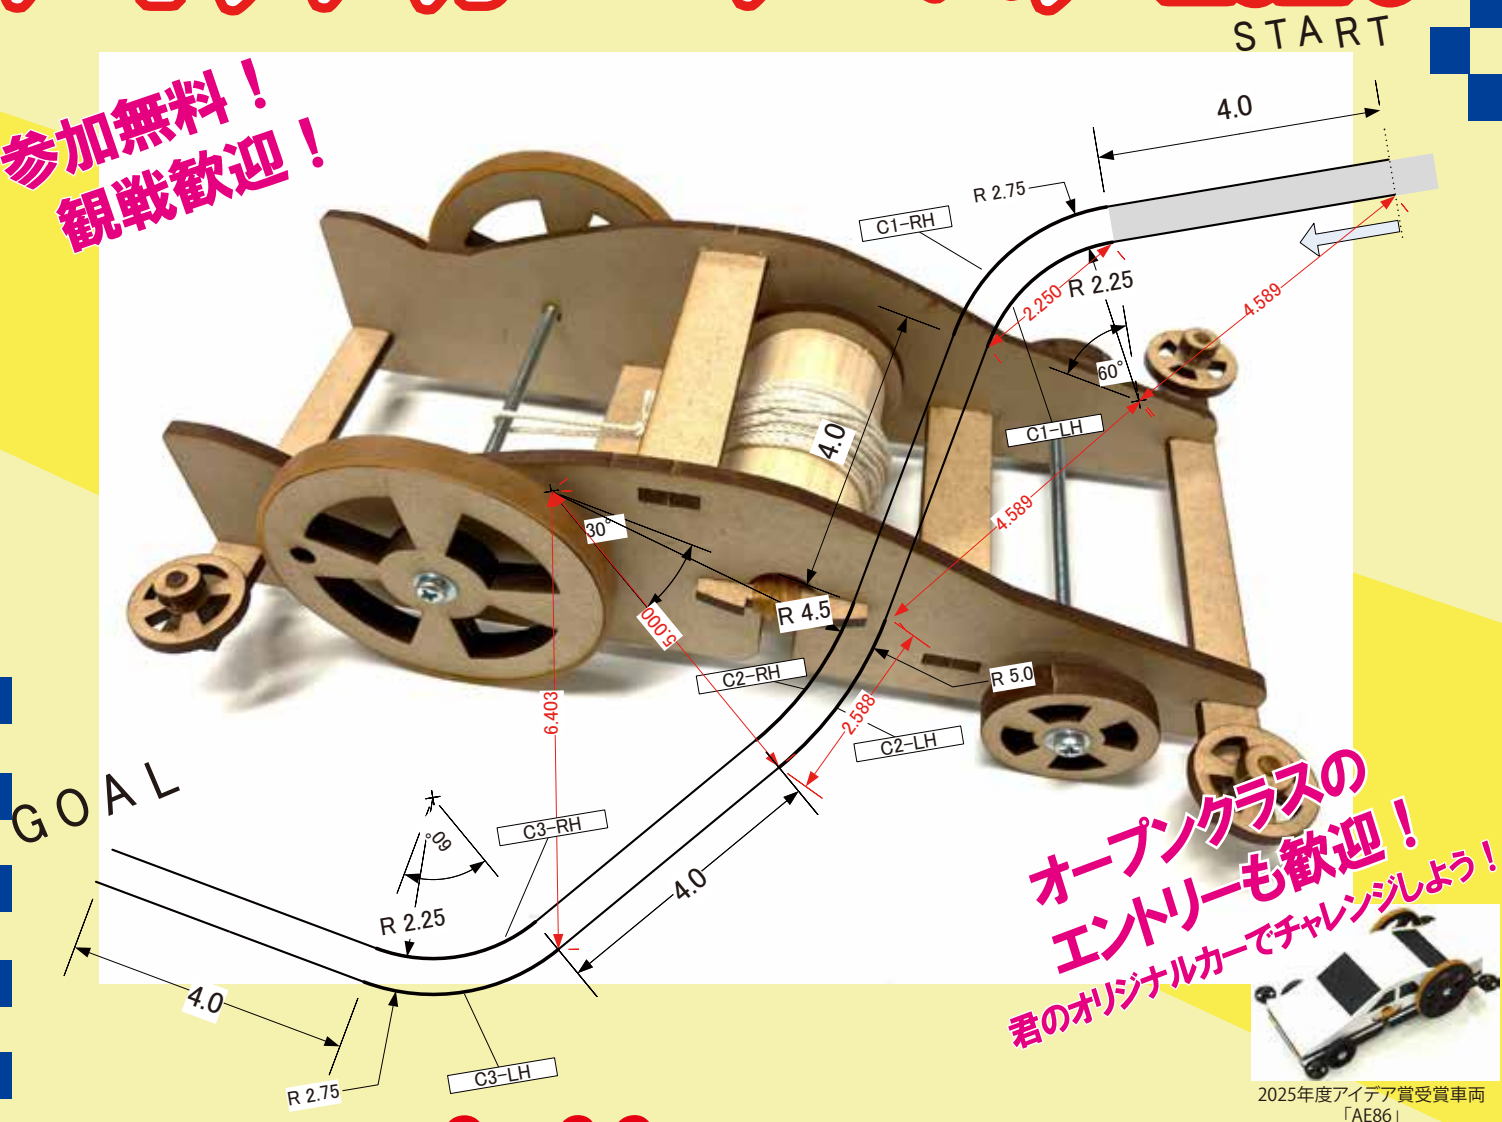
START

参加無料！
観戦歓迎！

4.0

R 2.75

C1-RH

R 2.25

2.250

4.589

60°

C1-LH

4.0

4.589

30°

R 4.5

5.000

C2-RH

R 5.0

6.403

2.588

C2-LH

GOAL

60°

C3-RH

R 2.25

4.0

4.0

R 2.75

C3-LH

オープンクラスの
エントリーも歓迎！
君のオリジナルカーでチャレンジしよう！

2025年度アイデア賞受賞車両
「AE86」